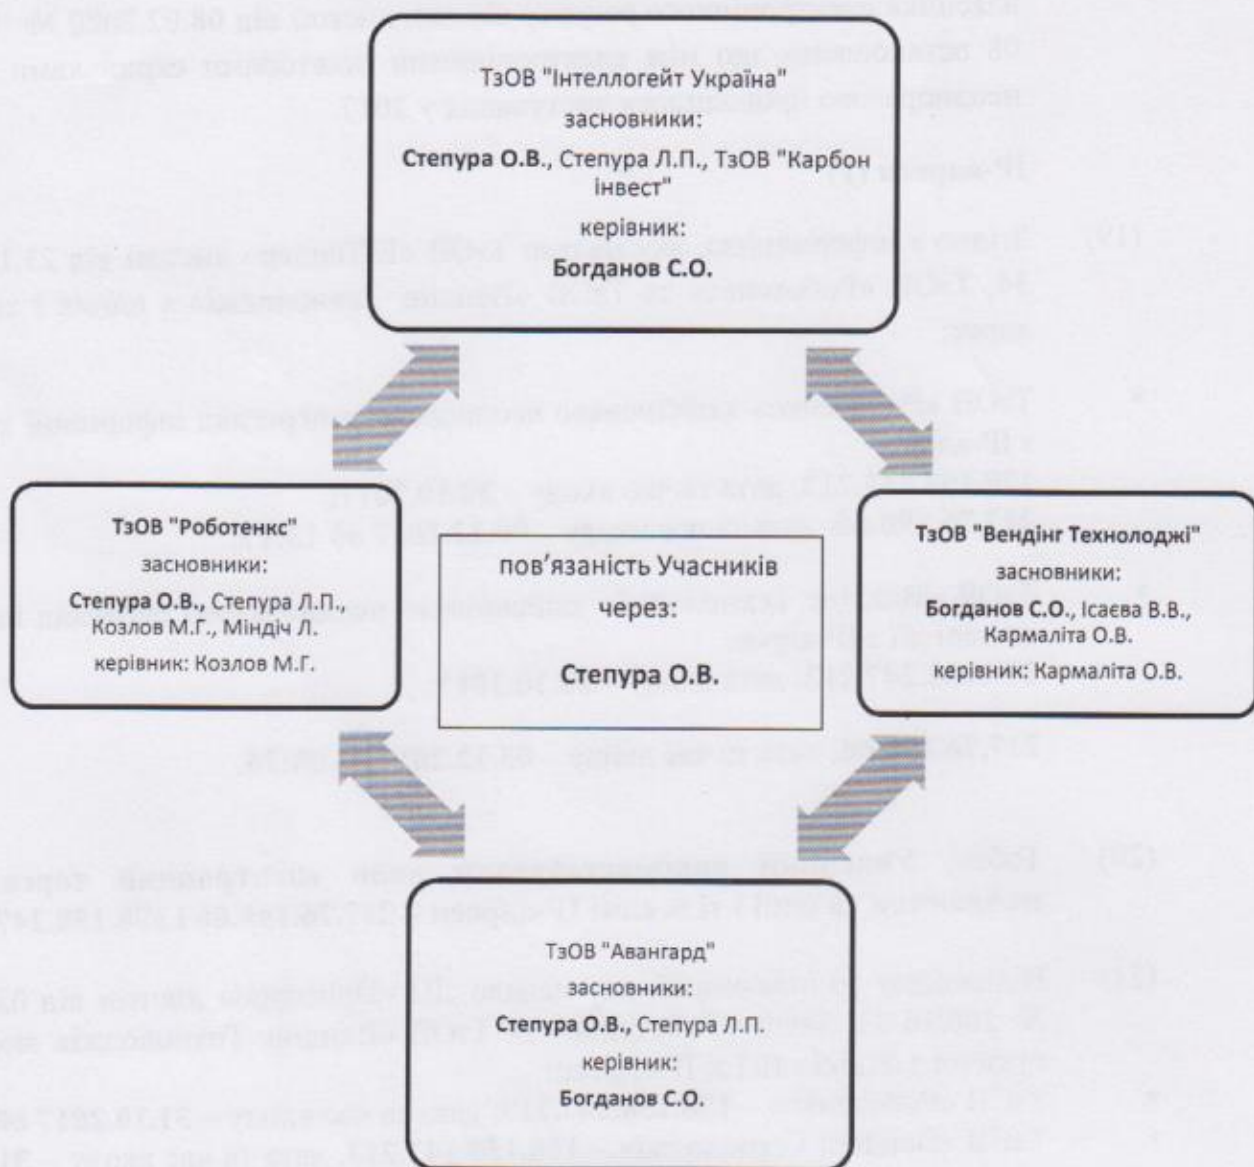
ТзОВ "Інтеллогейт Україна"
засновники:
**Степура О.В.**, Степура Л.П., ТзОВ "Карбон інвест"
керівник:
**Богданов С.О.**

ТзОВ "Роботенкс"
засновники:
**Степура О.В.,** Степура Л.П., Козлов М.Г., Міндіч Л.
керівник: Козлов М.Г.

пов'язаність Учасників через:
Степура О.В.

ТзОВ "Вендінг Технолоджі"
засновники:
**Богданов С.О.**, Ісаєва В.В., Кармаліта О.В.
керівник: Кармаліта О.В.

ТзОВ "Авангард"
засновники:
**Степура О.В.,** Степура Л.П.
керівник:
**Богданов С.О.**